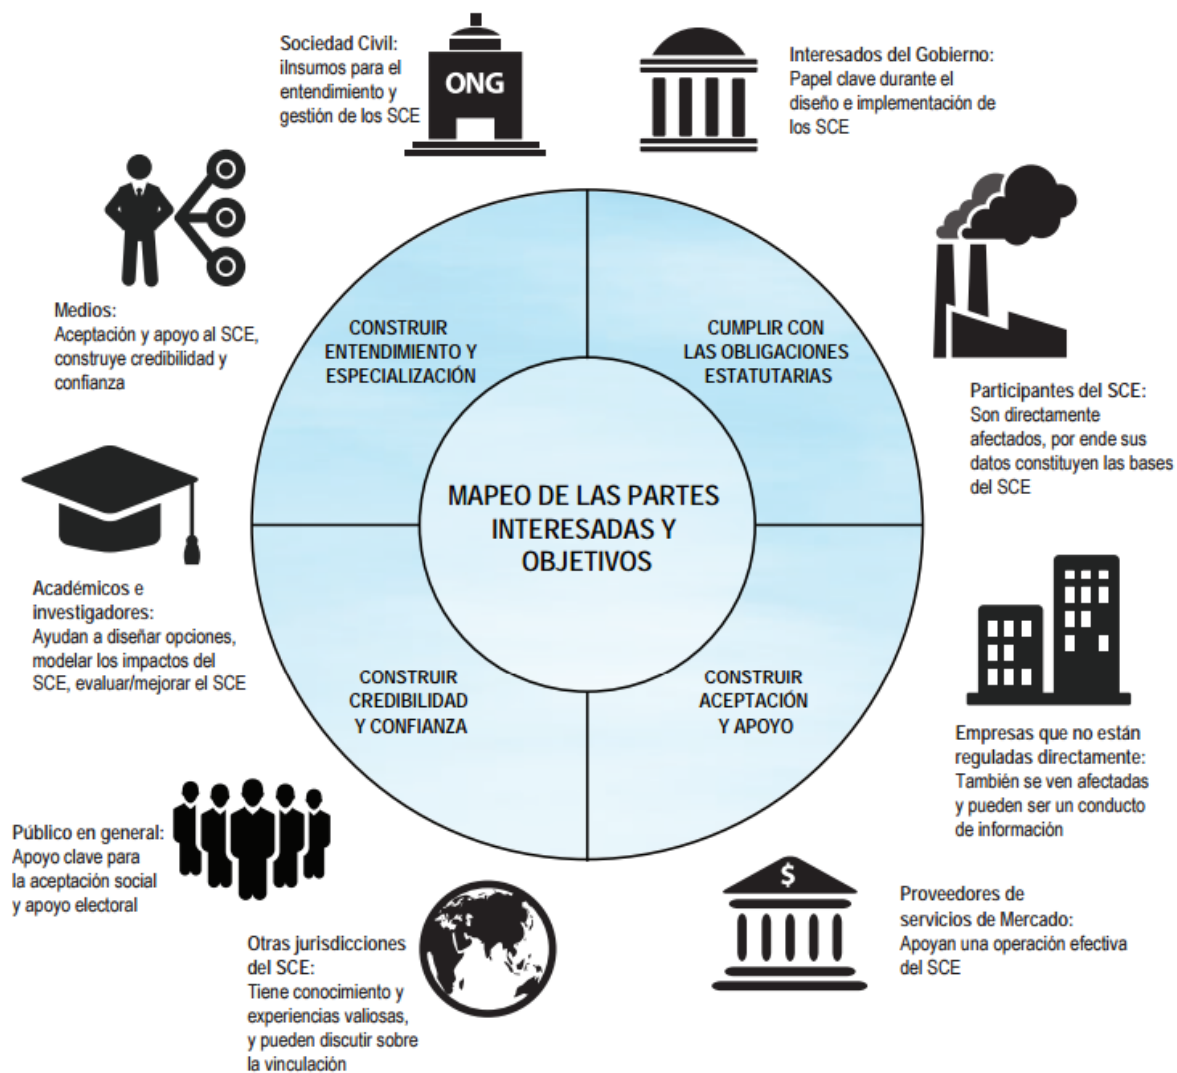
Sociedad Civil: iInsumos para el entendimiento y gestión de los SCE

ONG

Interesados del Gobierno: Papel clave durante el diseño e implementación de los SCE

Medios: Aceptación y apoyo al SCE, construye credibilidad y confianza

CONSTRUIR ENTENDIMIENTO Y ESPECIALIZACIÓN

CUMPLIR CON LAS OBLIGACIONES ESTATUTARIAS

Participantes del SCE: Son directamente afectados, por ende sus datos constituyen las bases del SCE

MAPEO DE LAS PARTES INTERESADAS Y OBJETIVOS

Académicos e investigadores: Ayudan a diseñar opciones, modelar los impactos del SCE, evaluar/mejorar el SCE

CONSTRUIR CREDIBILIDAD Y CONFIANZA

CONSTRUIR ACEPTACIÓN Y APOYO

Empresas que no están reguladas directamente: También se ven afectadas y pueden ser un conducto de información

Público en general: Apoyo clave para la aceptación social y apoyo electoral

$

Proveedores de servicios de Mercado: Apoyan una operación efectiva del SCE

Otras jurisdicciones del SCE: Tiene conocimiento y experiencias valiosas, y pueden discutir sobre la vinculación